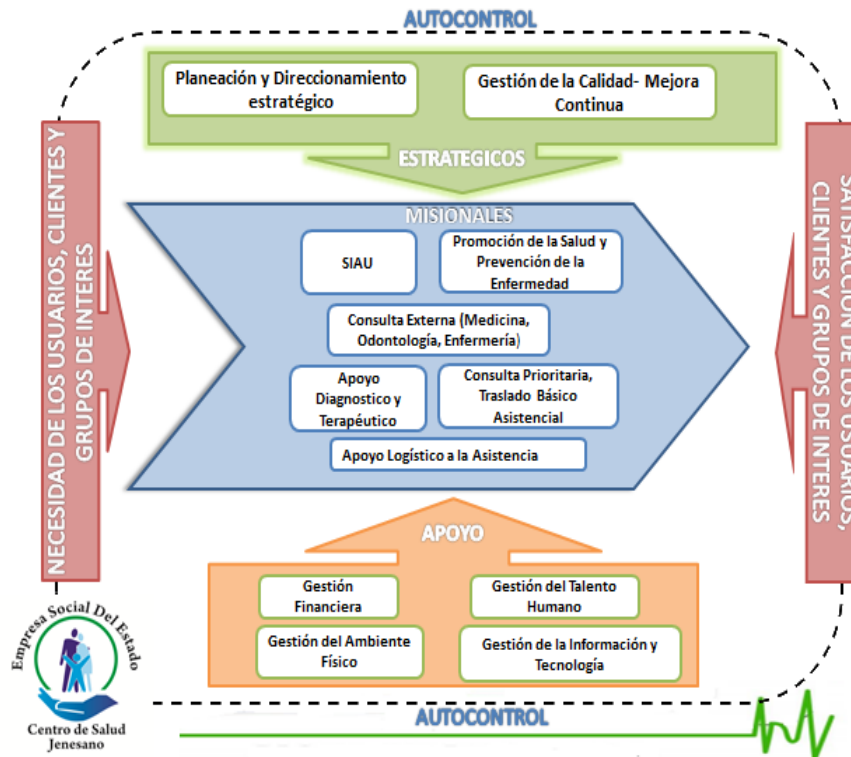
AUTOCONTROL

Planeación y Direccionamiento estratégico

Gestión de la Calidad- Mejora Continua

ESTRATEGICOS

NECESIDAD DE LOS USUARIOS, CLIENTES Y GRUPOS DE INTERES

MISIONALES

SIAU

Promoción de la Salud y Prevención de la Enfermedad

Consulta Externa (Medicina, Odontología, Enfermería)

Apoyo Diagnostico y Terapéutico

Consulta Prioritaria, Traslado Básico Asistencial

Apoyo Logístico a la Asistencia

SATISFACCION DE LOS USUARIOS, CLIENTES Y GRUPOS DE INTERES

APOYO

Gestión Financiera

Gestión del Talento Humano

Gestión del Ambiente Físico

Gestión de la Información y Tecnología

Empresa Social Del Estado

Centro de Salud Jenesano

AUTOCONTROL